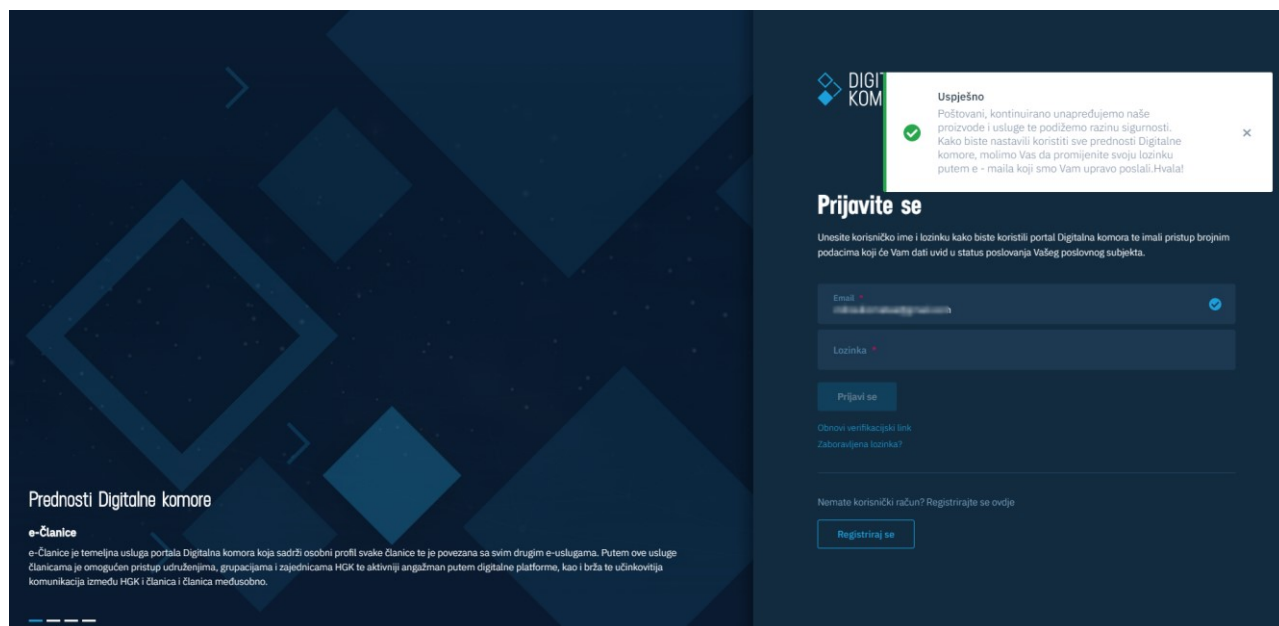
DIGIT
KOM

Uspješno
Poštovani, kontinuirano unapređujemo naše proizvode i usluge te podižemo razinu sigurnosti. Kako biste nastavili koristiti sve prednosti Digitalne komore, molimo Vas da promijenite svoju lozinku putem e - maila koji smo Vam upravo poslali.Hvala!

×

Prijavite se

Unesite korisničko ime i lozinku kako biste koristili portal Digitalna komora te imali pristup brojnim podacima koji će Vam dati uvid u status poslovanja Vašeg poslovnog subjekta.

Email *
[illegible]

Lozinka *

Prijavi se

Obnovi verifikacijski link
Zaboravljena lozinka?

Nemate korisnički račun? Registrirajte se ovdje

Registriraj se

Prednosti Digitalne komore

e-Članice

e-Članice je temeljna usluga portala Digitalna komora koja sadrži osobni profil svake članice te je povezana sa svim drugim e-uslugama. Putem ove usluge članicama je omogućen pristup udruženjima, grupacijama i zajednicama HGK te aktivniji angažman putem digitalne platforme, kao i brža te učinkovitija komunikacija između HGK i članica i članica međusobno.